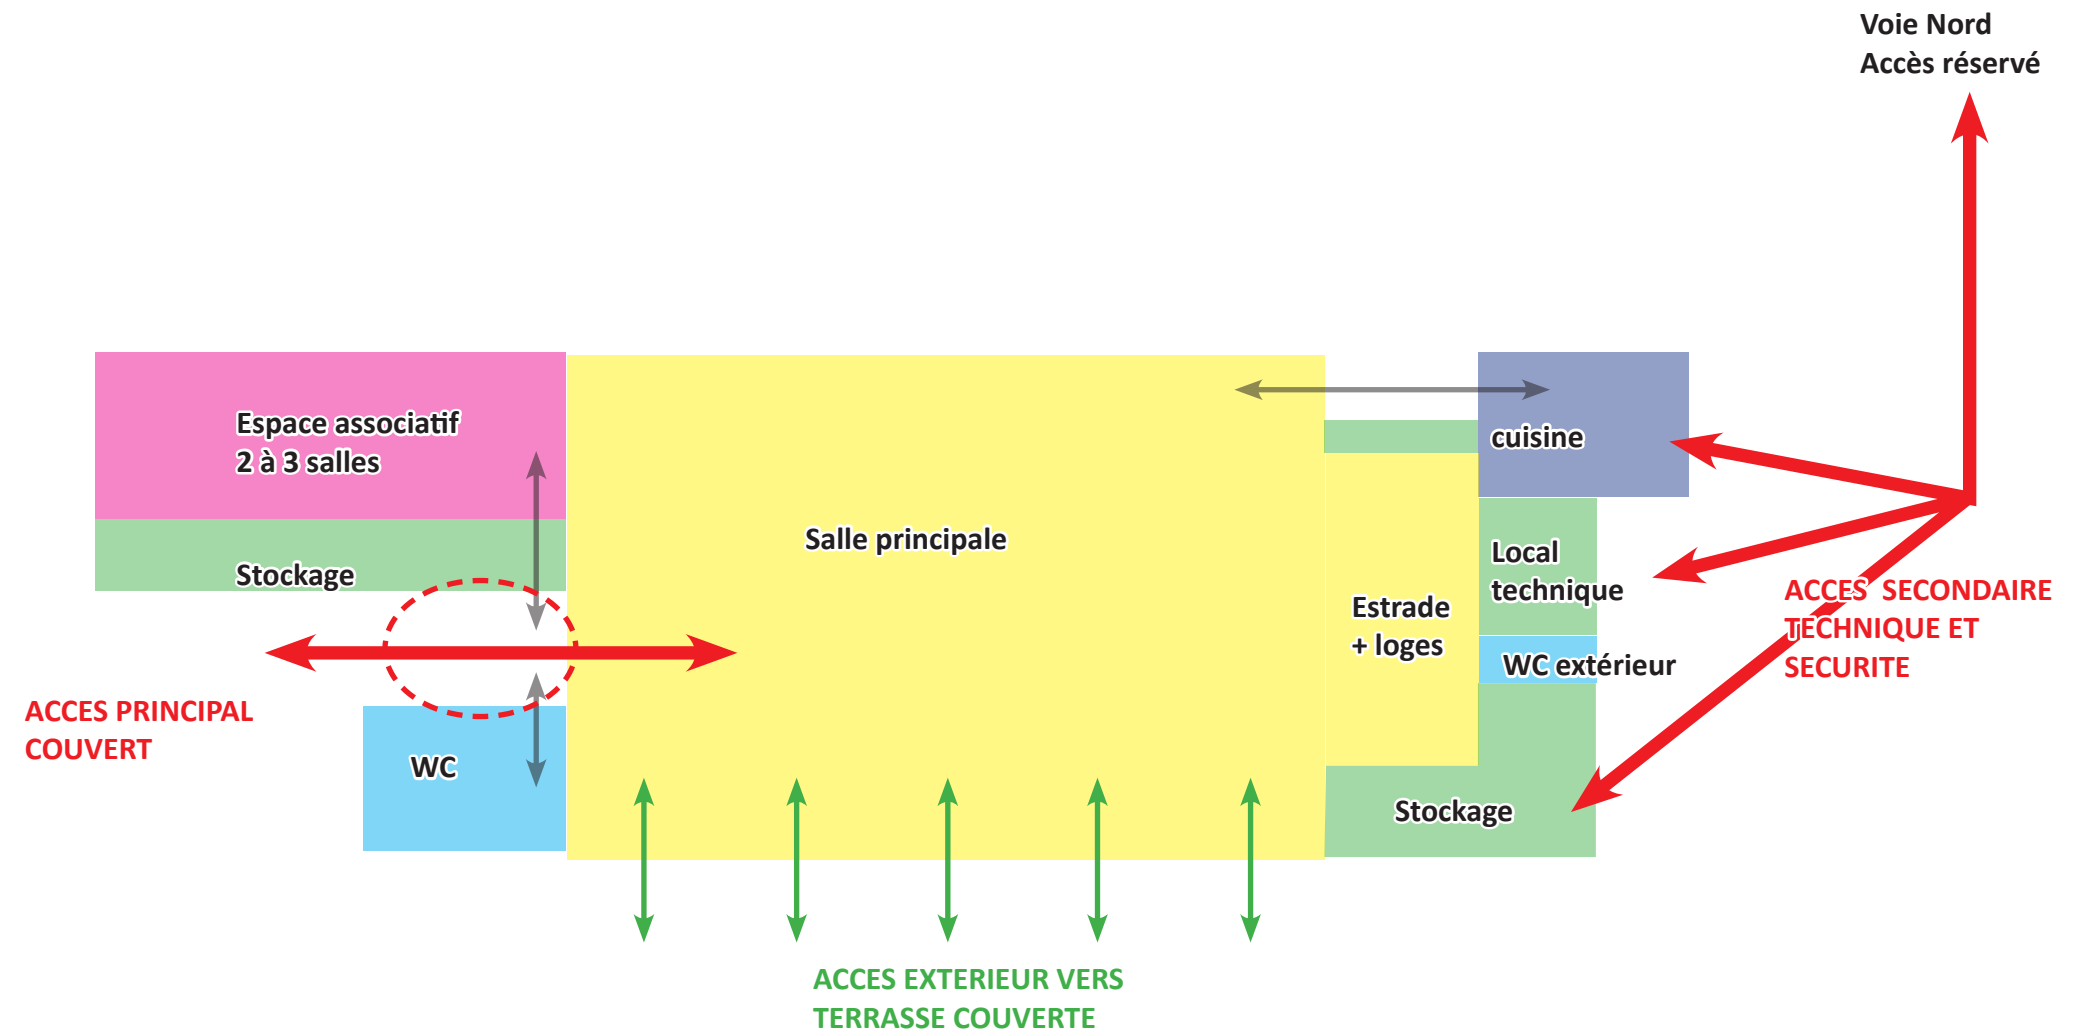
Voie Nord
Accès réservé

Espace associatif
2 à 3 salles

Stockage

Salle principale

cuisine

Local
technique

Estrade
+ loges

WC extérieur

ACCES SECONDAIRE
TECHNIQUE ET
SECURITE

ACCES PRINCIPAL
COUVERT

WC

Stockage

ACCES EXTERIEUR VERS
TERRASSE COUVERTE